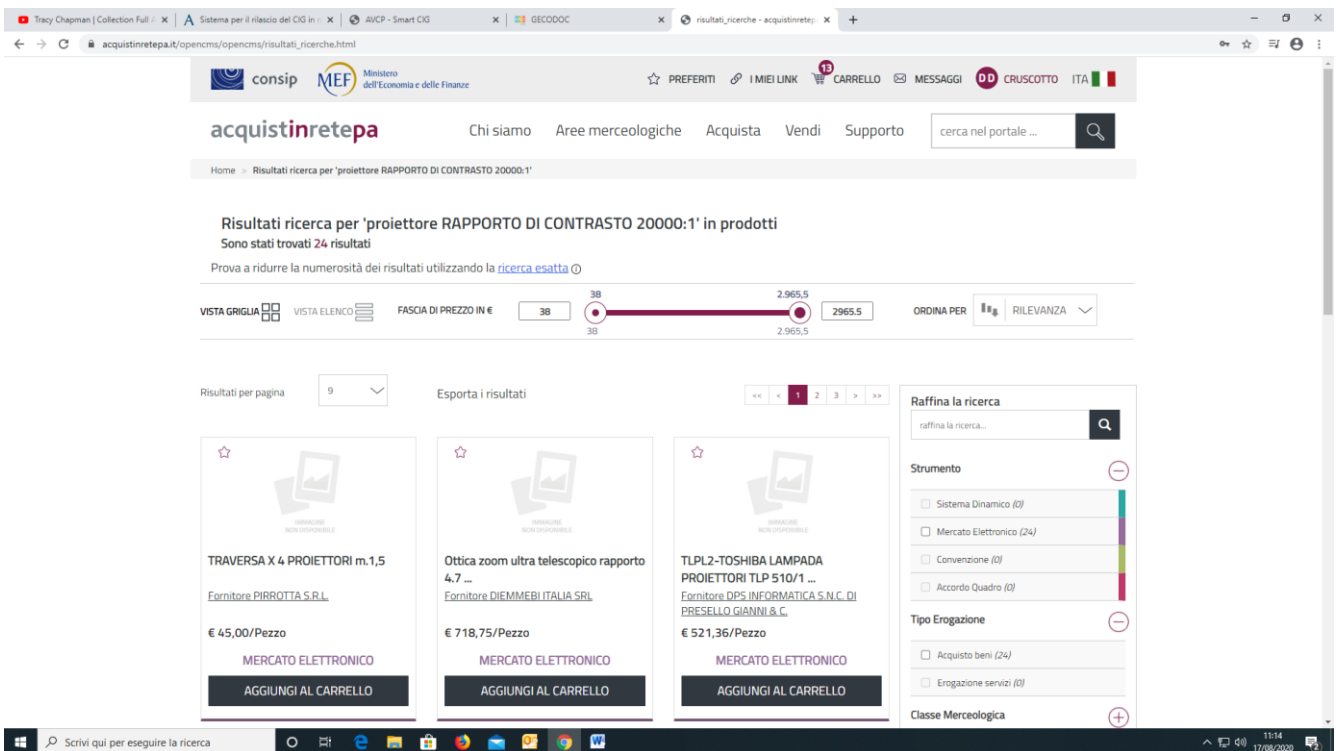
Tracy Chapman | Collection Full A × | Sistema per il rilascio del CIG in × | AVCP - Smart CIG × | GECODOC × | risultati_ricerche - acquistinretep × +

acquistinretepa.it/opencms/opencms/risultati_ricerche.html

consip MEF Ministero dell'Economia e delle Finanze

PREFERITI I MIEI LINK 13 CARRELLO MESSAGGI DD CRUSCOTTO ITA

acquistinretepa Chi siamo Aree merceologiche Acquista Vendi Supporto cerca nel portale ...

Home > Risultati ricerca per 'proiettore RAPPORTO DI CONTRASTO 20000:1'

Risultati ricerca per 'proiettore RAPPORTO DI CONTRASTO 20000:1' in prodotti
Sono stati trovati 24 risultati

Prova a ridurre la numerosità dei risultati utilizzando la ricerca esatta

VISTA GRIGLIA VISTA ELENCO FASCIA DI PREZZO IN € 38 38 2.965,5 38 2.965,5 2965.5 ORDINA PER RILEVANZA

Risultati per pagina 9 Esporta i risultati << < 1 2 3 > >>

Raffina la ricerca
raffina la ricerca...

Strumento
Sistema Dinamico (0)
Mercato Elettronico (24)
Convenzione (0)
Accordo Quadro (0)

Tipo Erogazione
Acquisto beni (24)
Erogazione servizi (0)

Classe Merceologica

IMMAGINE NON DISPONIBILE
TRAVERSA X 4 PROIETTORI m.1,5
Fornitore PIRROTTA S.R.L.
€ 45,00/Pezzo
MERCATO ELETTRONICO
AGGIUNGI AL CARRELLO

IMMAGINE NON DISPONIBILE
Ottica zoom ultra telescopico rapporto 4.7 ...
Fornitore DIEMMEBI ITALIA SRL
€ 718,75/Pezzo
MERCATO ELETTRONICO
AGGIUNGI AL CARRELLO

IMMAGINE NON DISPONIBILE
TLPL2-TOSHIBA LAMPADA PROIETTORI TLP 510/1 ...
Fornitore DPS INFORMATICA S.N.C. DI PRESELLO GIANNI & C.
€ 521,36/Pezzo
MERCATO ELETTRONICO
AGGIUNGI AL CARRELLO

Scrivi qui per eseguire la ricerca
11:14
17/08/2020